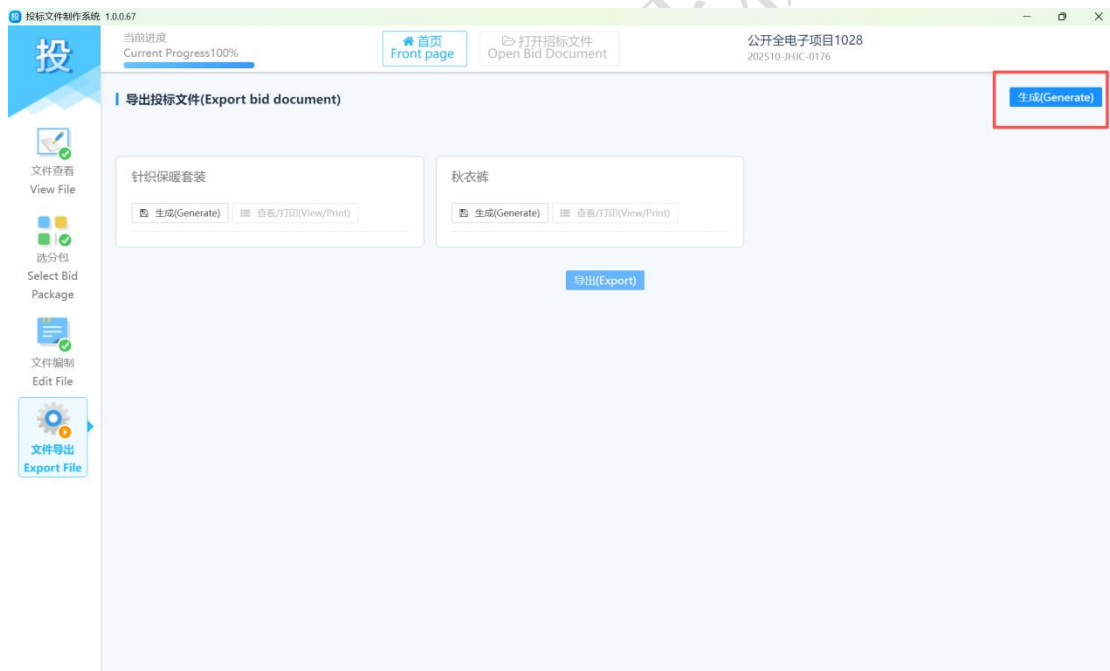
投标文件制作系统 1.0.0.67

投

当前进度
Current Progress100%

首页
Front page

打开招标文件
Open Bid Document

公开全电子项目1028
202510-JHJC-0176

导出投标文件(Export bid document)

生成(Generate)

文件查看
View File

选分包
Select Bid Package

文件编制
Edit File

文件导出
Export File

针织保暖套装

生成(Generate)
查看/打印(View/Print)

秋衣裤

生成(Generate)
查看/打印(View/Print)

导出(Export)